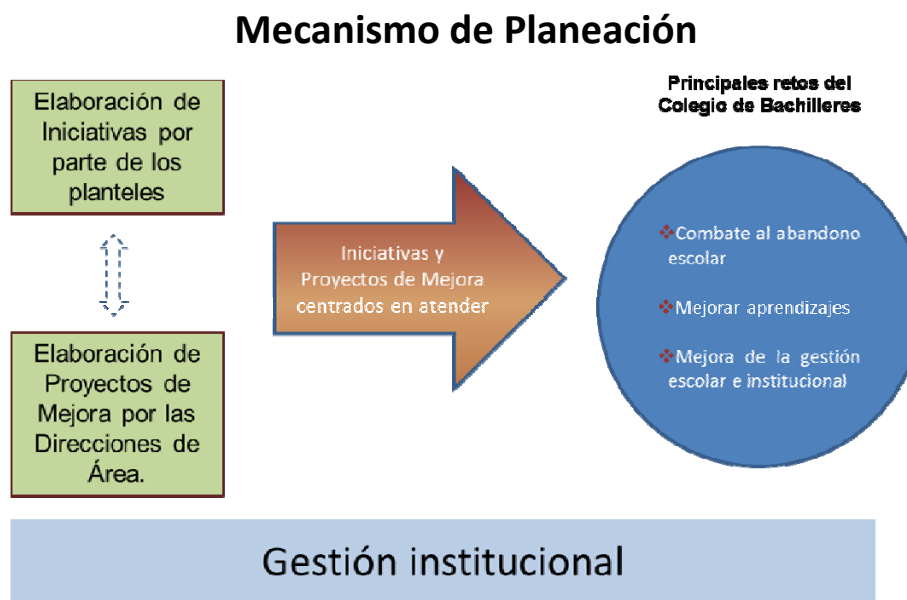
Mecanismo de Planeación

Elaboración de Iniciativas por parte de los planteles

Elaboración de Proyectos de Mejora por las Direcciones de Área.

Iniciativas y Proyectos de Mejora centrados en atender

Principales retos del Colegio de Bachilleres

❖Combate al abandono escolar

❖Mejorar aprendizajes

❖Mejora de la gestión escolar e institucional

Gestión institucional